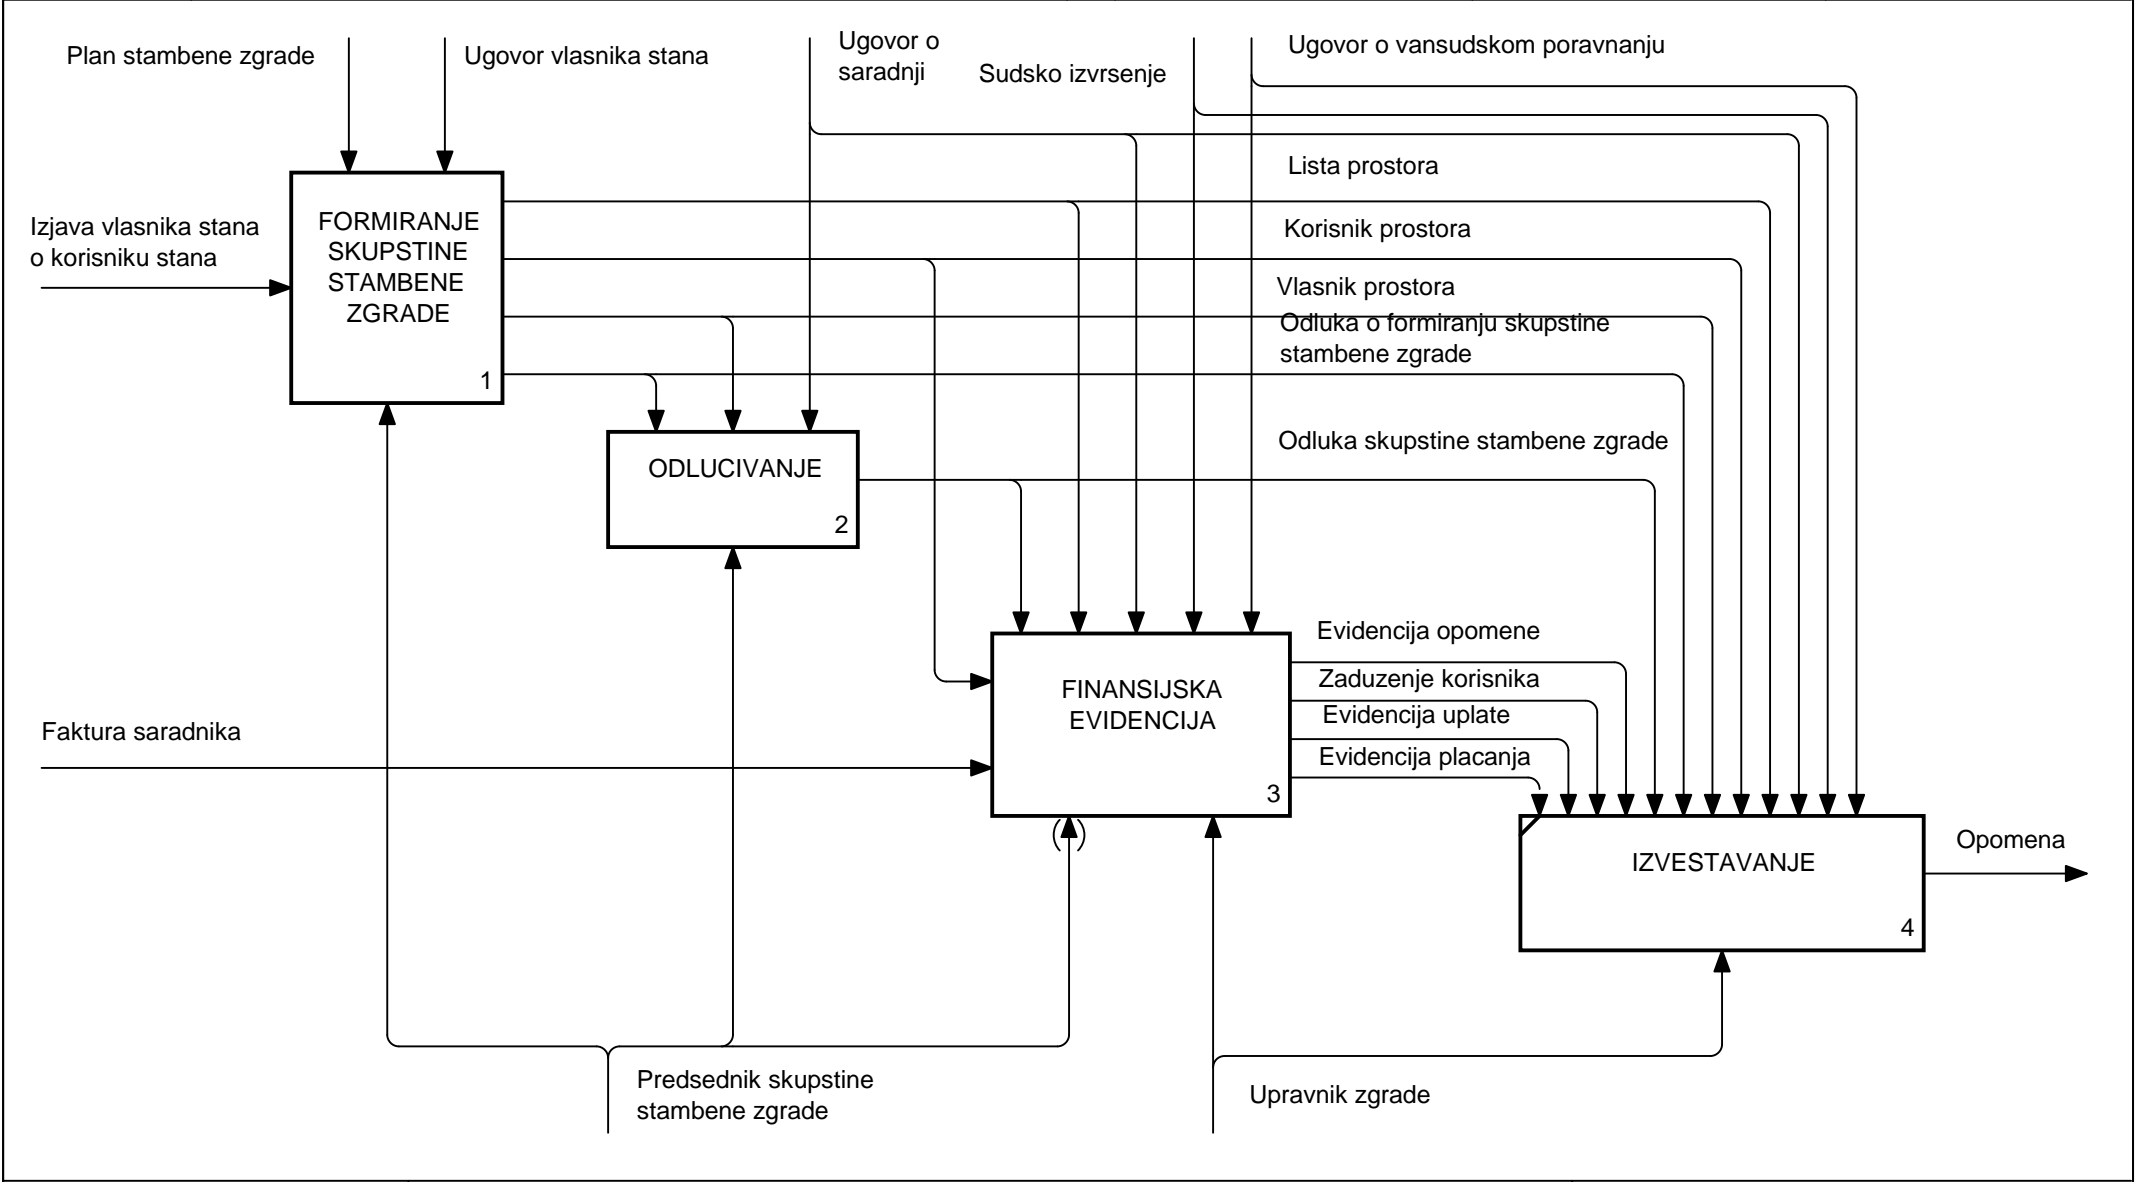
Plan stambene zgrade

Ugovor vlasnika stana

Ugovor o saradnji

Sudsko izvrsenje

Ugovor o vansudskom poravnanju

Lista prostora

Izjava vlasnika stana o korisniku stana

FORMIRANJE SKUPSTINE STAMBENE ZGRADE

1

Korisnik prostora

Vlasnik prostora

Odluka o formiranju skupstine stambene zgrade

ODLUCIVANJE

2

Odluka skupstine stambene zgrade

Evidencija opomene

Zaduzenje korisnika

Evidencija uplate

Evidencija placanja

Faktura saradnika

FINANSIJSKA EVIDENCIJA

3

Opomena

IZVESTAVANJE

4

Predsednik skupstine stambene zgrade

Upravnik zgrade